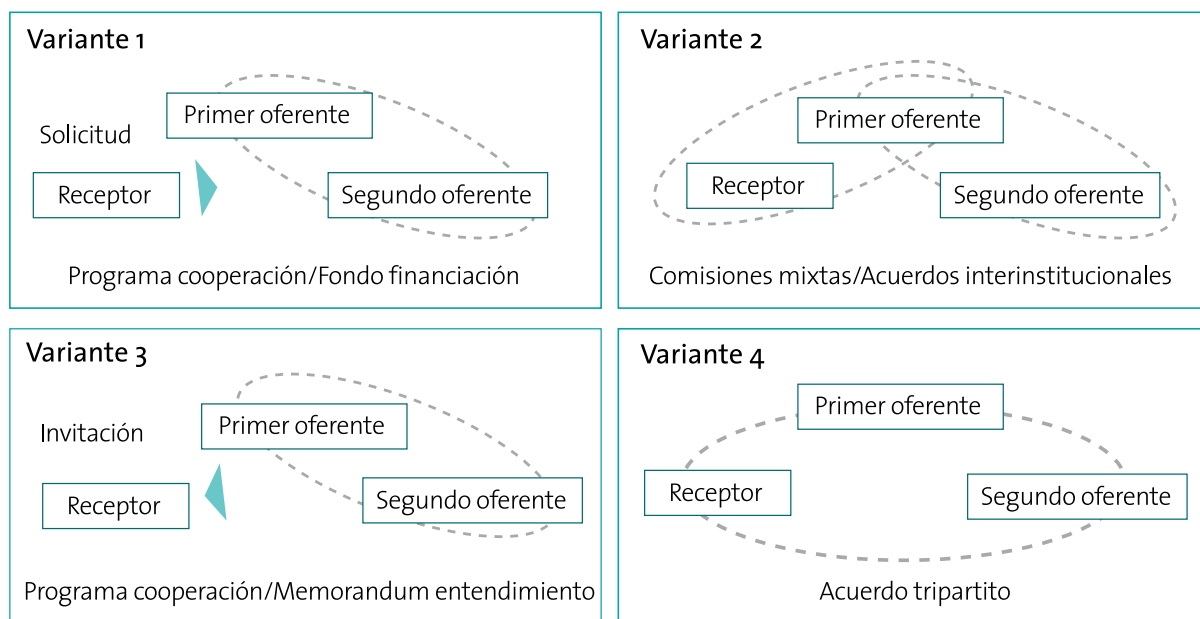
Variante 1

Solicitud

Primer oferente

Receptor

Segundo oferente

Programa cooperación/Fondo financiación

Variante 2

Primer oferente

Receptor

Segundo oferente

Comisiones mixtas/Acuerdos interinstitucionales

Variante 3

Invitación

Primer oferente

Receptor

Segundo oferente

Programa cooperación/Memorandum entendimiento

Variante 4

Primer oferente

Receptor

Segundo oferente

Acuerdo tripartito